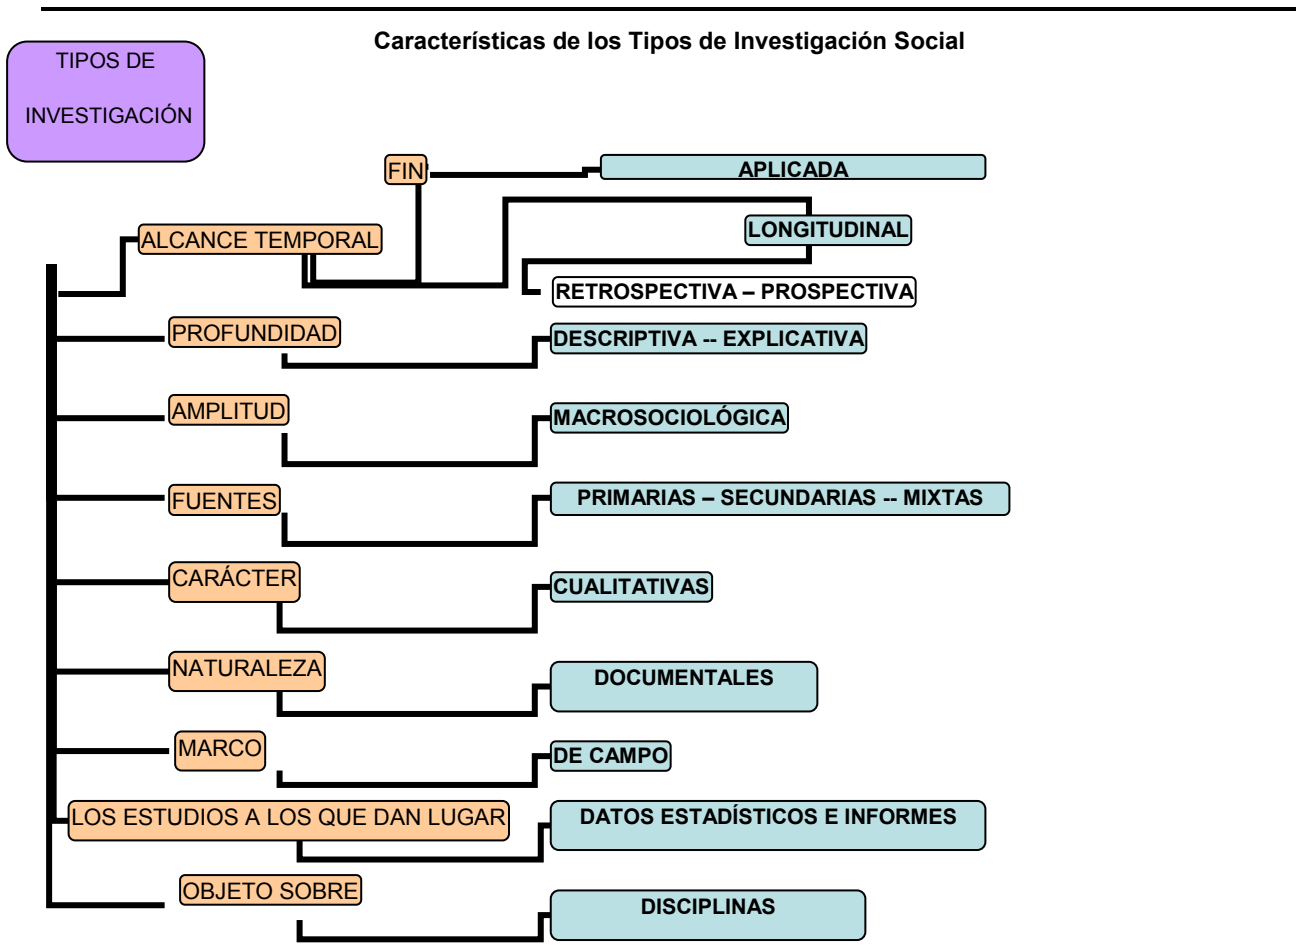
Características de los Tipos de Investigación Social

TIPOS DE

INVESTIGACIÓN

FIN

APLICADA

ALCANCE TEMPORAL

LONGITUDINAL

RETROSPECTIVA – PROSPECTIVA

PROFUNDIDAD

DESCRIPTIVA -- EXPLICATIVA

AMPLITUD

MACROSOCIOLÓGICA

FUENTES

PRIMARIAS – SECUNDARIAS -- MIXTAS

CARÁCTER

CUALITATIVAS

NATURALEZA

DOCUMENTALES

MARCO

DE CAMPO

LOS ESTUDIOS A LOS QUE DAN LUGAR

DATOS ESTADÍSTICOS E INFORMES

OBJETO SOBRE

DISCIPLINAS